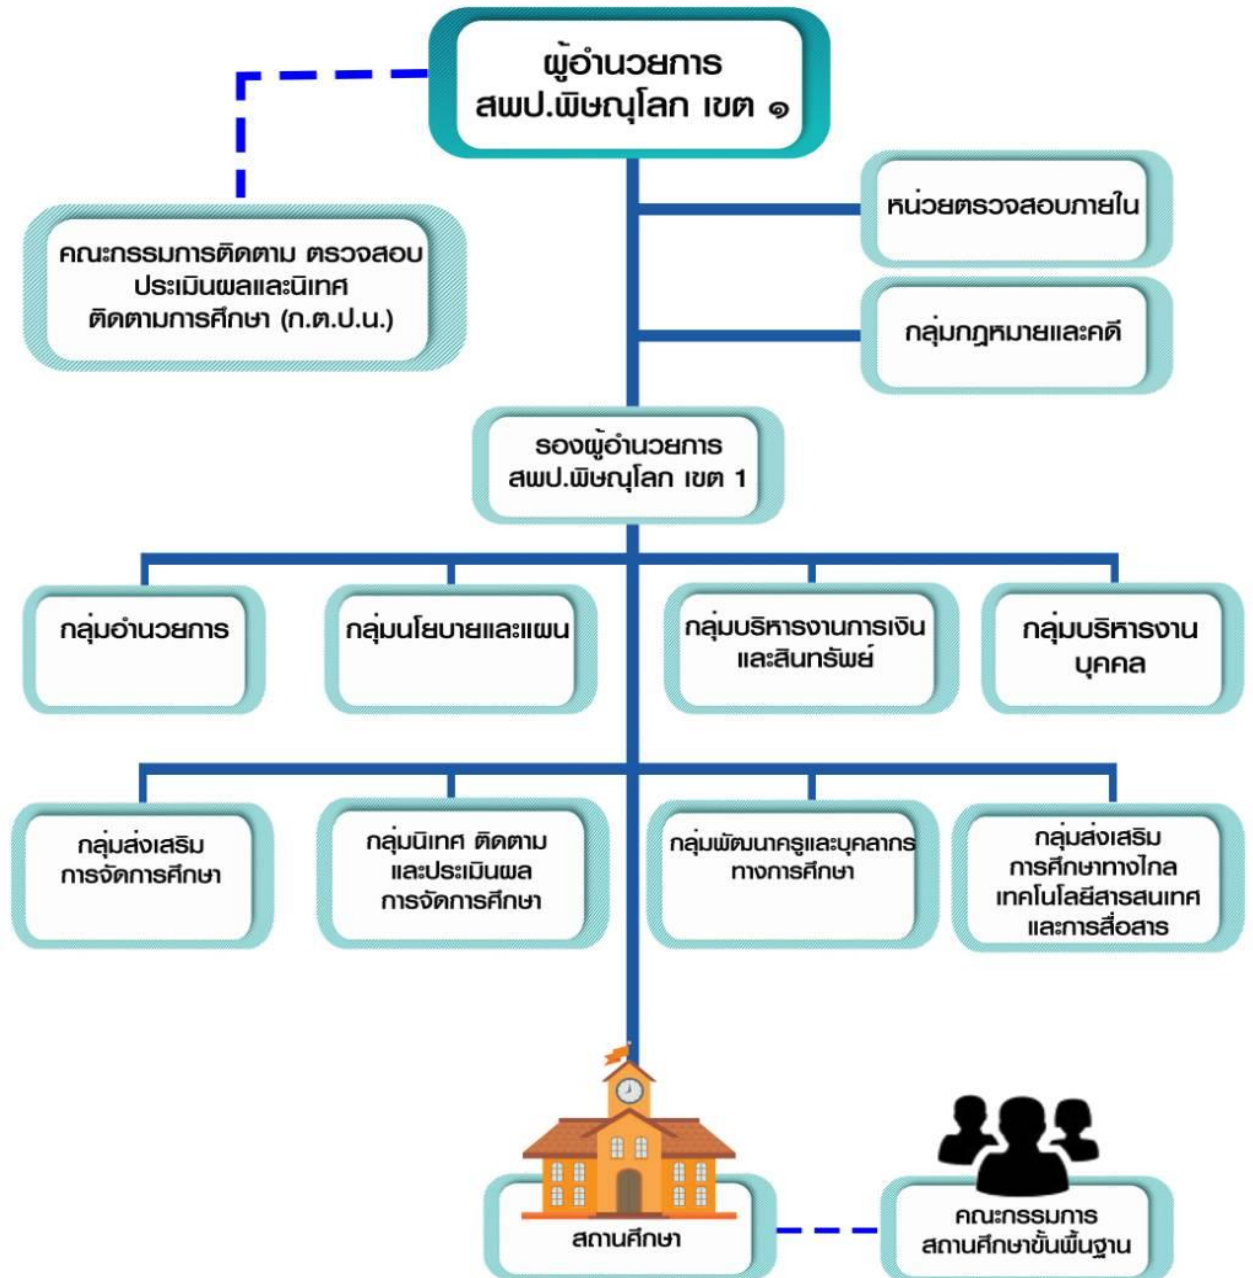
ผู้อำนวยการ
สพป.พิษณุโลก เขต ๑

คณะกรรมการติดตาม ตรวจสอบ
ประเมินผลและนิเทศ
ติดตามการศึกษา (ก.ต.ป.น.)

หน่วยตรวจสอบภายใน

กลุ่มกฎหมายและคดี

รองผู้อำนวยการ
สพป.พิษณุโลก เขต 1

กลุ่มอำนวยการ

กลุ่มนโยบายและแผน

กลุ่มบริหารงานการเงิน
และสินทรัพย์

กลุ่มบริหารงาน
บุคคล

กลุ่มส่งเสริม
การจัดการศึกษา

กลุ่มนิเทศ ติดตาม
และประเมินผล
การจัดการศึกษา

กลุ่มพัฒนาครูและบุคลากร
ทางการศึกษา

กลุ่มส่งเสริม
การศึกษาทางไกล
เทคโนโลยีสารสนเทศ
และการสื่อสาร

สถานศึกษา

คณะกรรมการ
สถานศึกษาขั้นพื้นฐาน